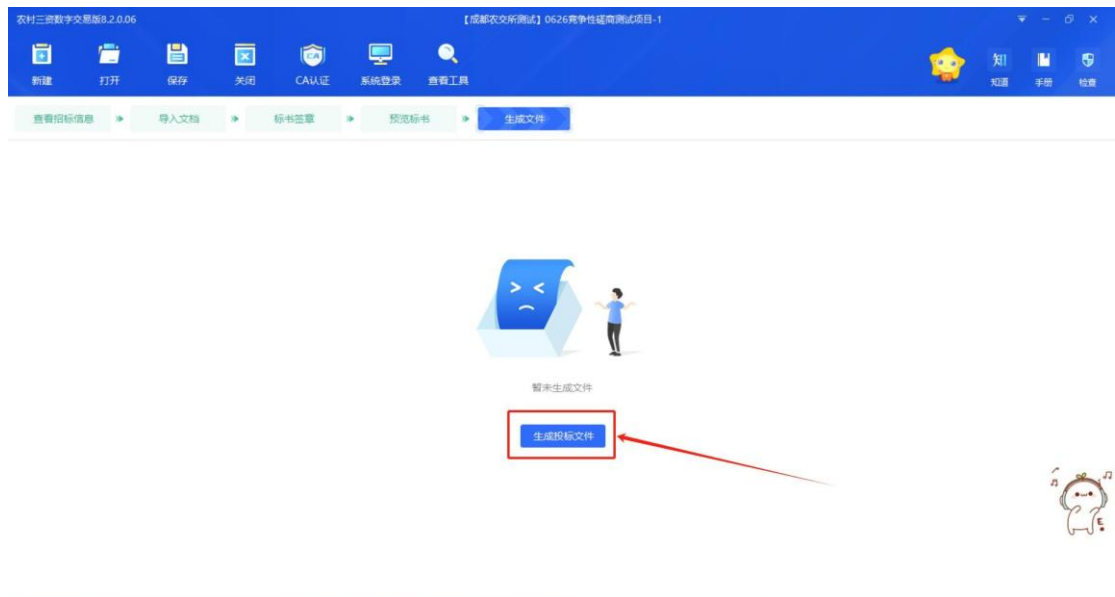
农村三资数字交易版8.2.0.06

【成都农交所测试】0626竞争性磋商测试项目-1

新建
打开
保存
关闭
CA认证
系统登录
查看工具

知道
手册
检查

查看招标信息
导入文档
标书签章
预览标书
生成文件

暂未生成文件

生成投标文件